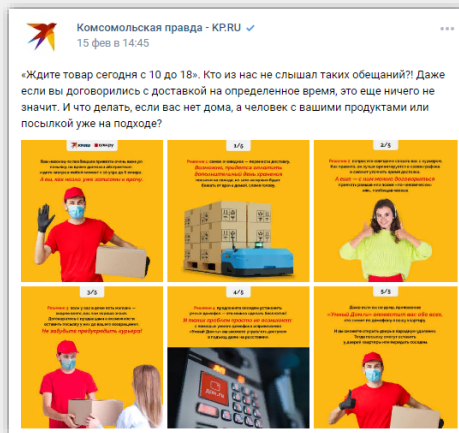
Комсомольская правда - KP.RU
15 фев в 14:45

«Ждите товар сегодня с 10 до 18». Кто из нас не слышал таких обещаний?! Даже если вы договорились с доставкой на определенное время, это еще ничего не значит. И что делать, если вас нет дома, а человек с вашими продуктами или посылкой уже на подходе?

1/5

2/5

3/5

4/5

5/5

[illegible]